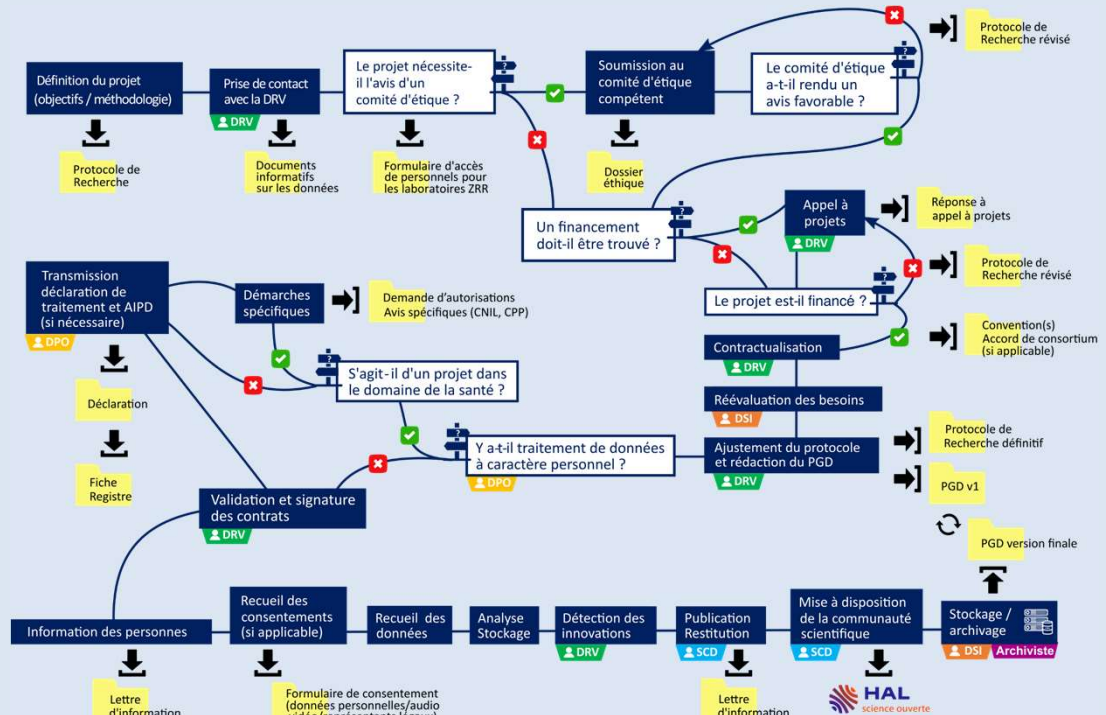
Définition du projet (objectifs / méthodologie)

Protocole de Recherche

Prise de contact avec la DRV

DRV

Documents informatifs sur les données

Le projet nécessite-il l'avis d'un comité d'étique ?

Formulaire d'accès de personnels pour les laboratoires ZRR

Soumission au comité d'étique compétent

Dossier éthique

Le comité d'étique a-t-il rendu un avis favorable ?

Protocole de Recherche révisé

Un financement doit-il être trouvé ?

Appel à projets

DRV

Réponse à appel à projets

Protocole de Recherche révisé

Le projet est-il financé ?

Convention(s) Accord de consortium (si applicable)

Contractualisation

DRV

Réévaluation des besoins

DSI

Ajustement du protocole et rédaction du PGD

DRV

Protocole de Recherche définitif

PGD v1

PGD version finale

Transmission déclaration de traitement et AIPD (si nécessaire)

DPO

Déclaration

Fiche Registre

Démarches spécifiques

Demande d'autorisations Avis spécifiques (CNIL, CPP)

S'agit-il d'un projet dans le domaine de la santé ?

Y a-t-il traitement de données à caractère personnel ?

DPO

Validation et signature des contrats

DRV

Information des personnes

Lettre d'information

Recueil des consentements (si applicable)

Formulaire de consentement (données personnelles/audio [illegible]

Recueil des données

Analyse Stockage

Détection des innovations

DRV

Publication Restitution

SCD

Lettre d'information

Mise à disposition de la communauté scientifique

SCD

HAL science ouverte

Stockage / archivage

DSI

Archiviste